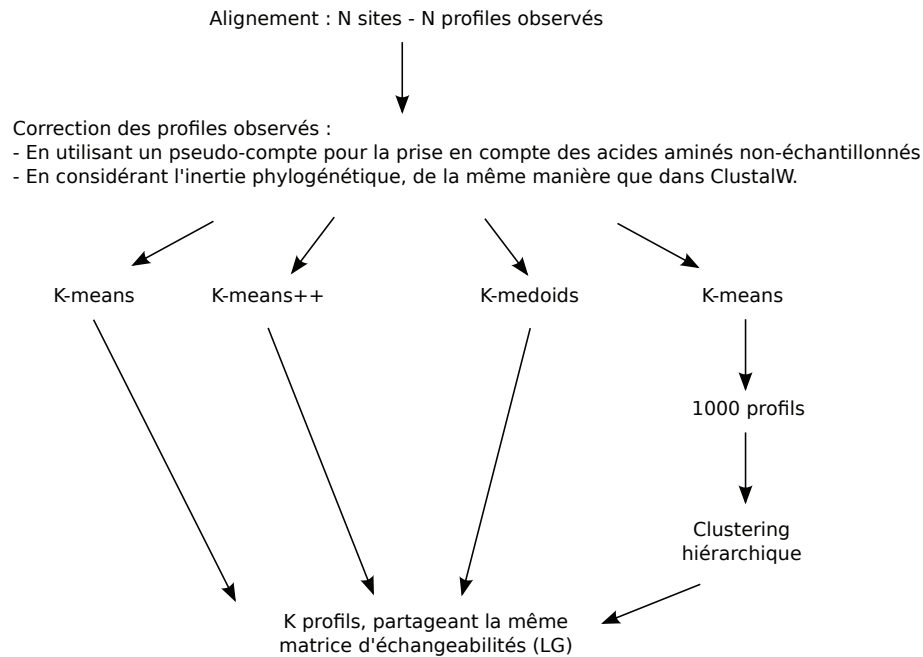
Alignement : N sites - N profiles observés

Correction des profiles observés :
- En utilisant un pseudo-compte pour la prise en compte des acides aminés non-échantillonnés
- En considérant l'inertie phylogénétique, de la même manière que dans ClustalW.

K-means

K-means++

K-medoids

K-means

1000 profils

Clustering hiérarchique

K profils, partageant la même matrice d'échangeabilités (LG)